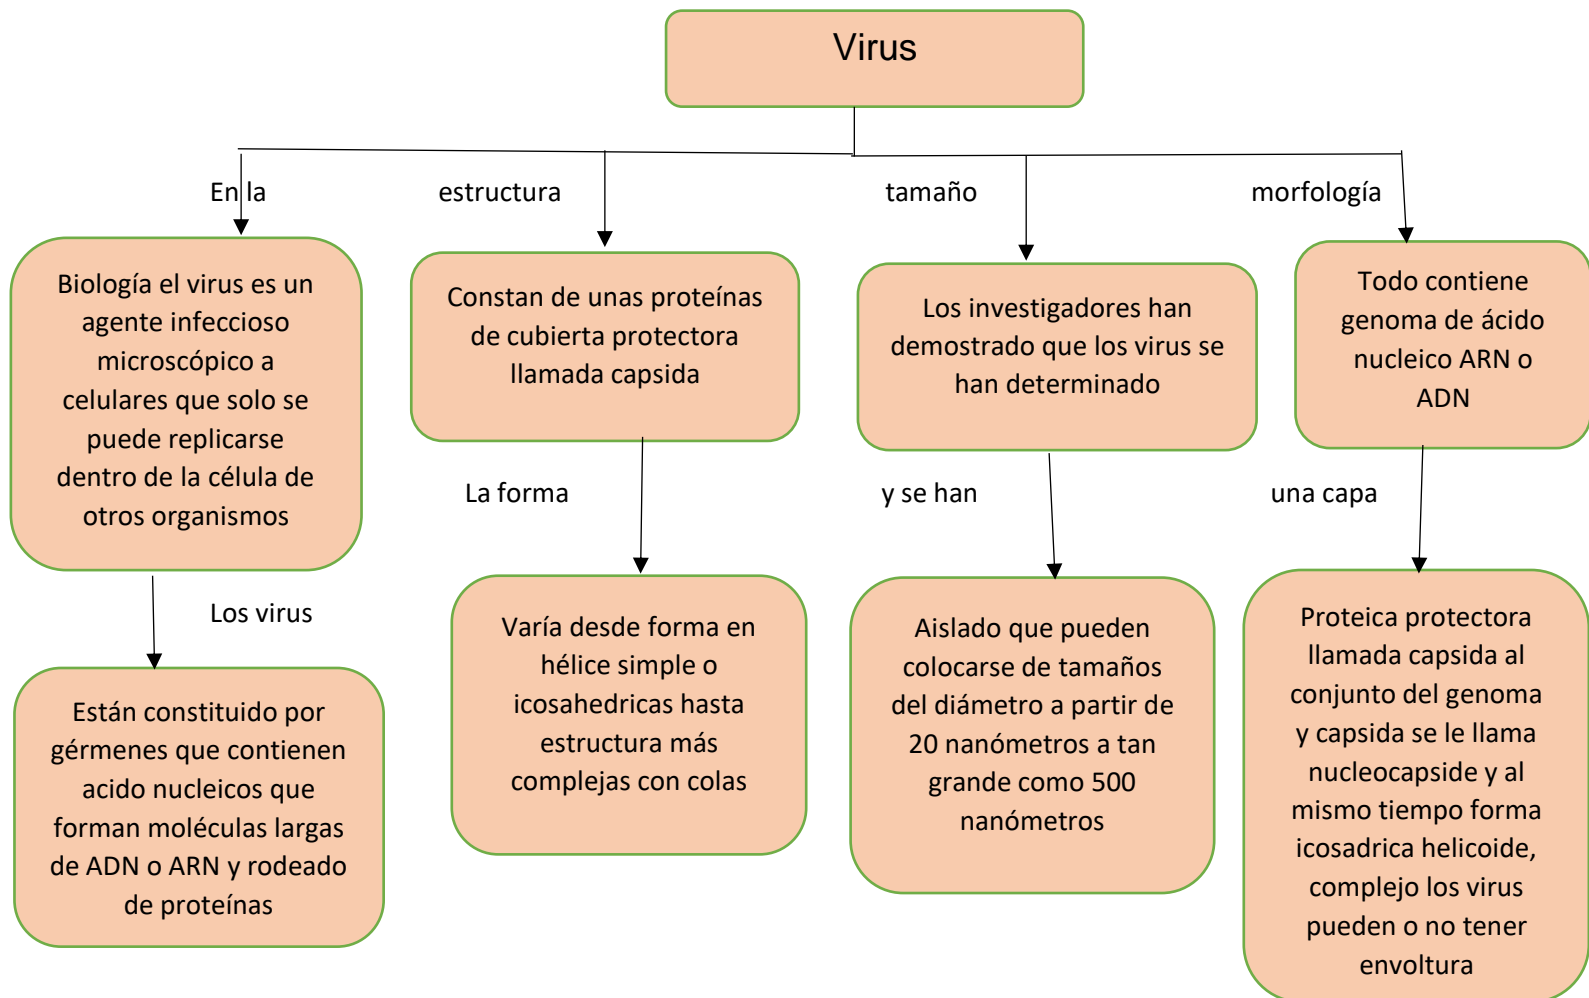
Virus

En la

estructura

tamaño

morfología

Biología el virus es un agente infeccioso microscópico a celulares que solo se puede replicarse dentro de la célula de otros organismos

Constan de unas proteínas de cubierta protectora llamada capsida

Los investigadores han demostrado que los virus se han determinado

Todo contiene genoma de ácido nucleico ARN o ADN

Los virus

La forma

y se han

una capa

Están constituido por gérmenes que contienen acido nucleicos que forman moléculas largas de ADN o ARN y rodeado de proteínas

Varía desde forma en hélice simple o icosahedricas hasta estructura más complejas con colas

Aislado que pueden colocarse de tamaños del diámetro a partir de 20 nanómetros a tan grande como 500 nanómetros

Proteica protectora llamada capsida al conjunto del genoma y capsida se le llama nucleocapside y al mismo tiempo forma icosadrica helicoide, complejo los virus pueden o no tener envoltura